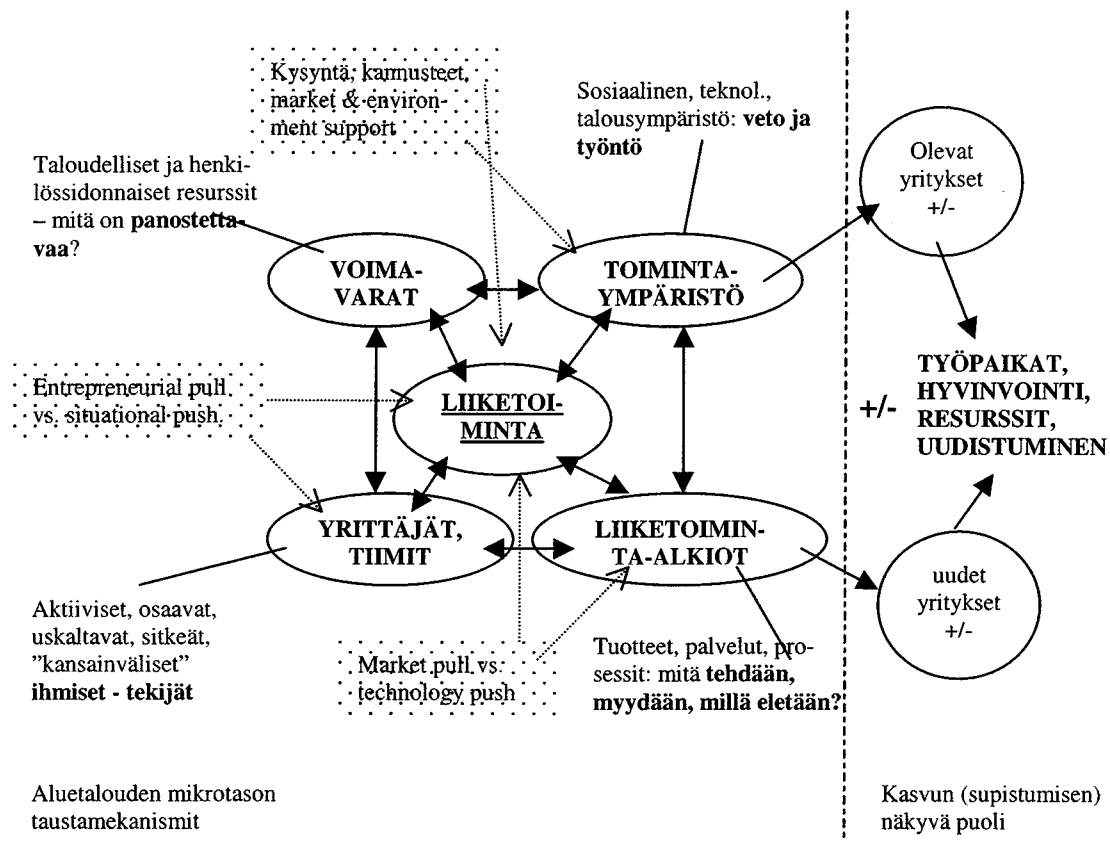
Kysyntä, karnusteet, market & environment support

Sosiaalinen, teknol., talousympäristö: **veto ja työntö**

Taloudelliset ja henkilössidonnaiset resurssit – mitä on **panostettavaa**?

Olevat yritykset +/-

VOIMAVARAT

TOIMINTAYMPÄRISTÖ

Entrepreneurial pull vs. situational push

LIIKETOIMINTA

+/-

TYÖPAIKAT, HYVINVOINTI, RESURSSIT, UUDISTUMINEN

YRITTÄJÄT, TIIMIT

LIIKETOIMINTA-ALKIOT

uudet yritykset +/-

Aktiiviset, osaavat, uskaltavat, sitkeät, "kansainväliset" **ihmiset - tekijät**

Market pull vs. technology push

Tuotteet, palvelut, prosessit: mitä **tehdään, myydään, millä eletään?**

Aluetalouden mikrotason taustamekanismit

Kasvun (supistumisen) näkyvä puoli